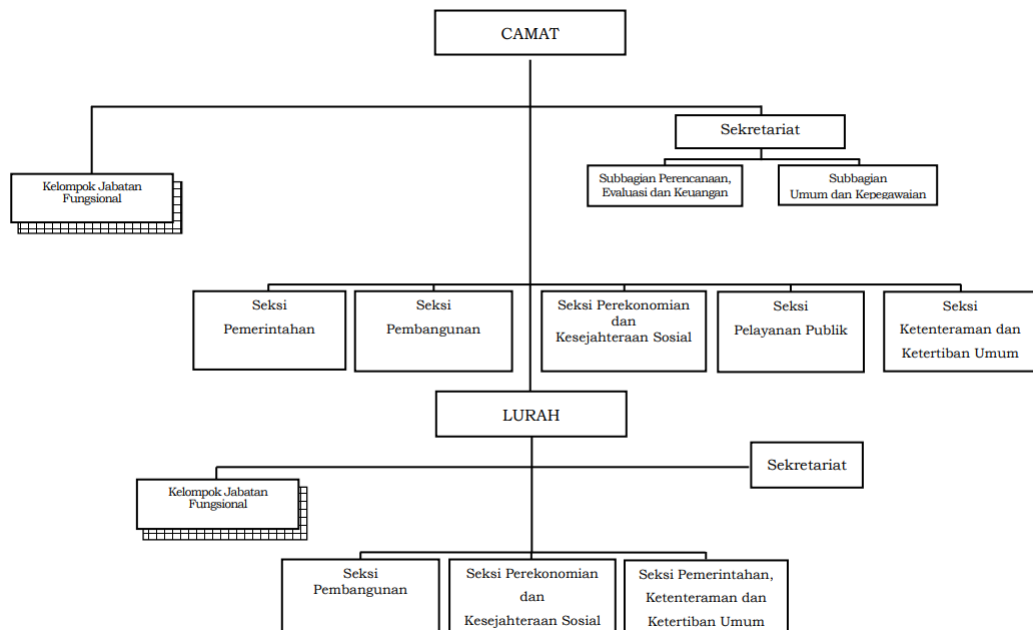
CAMAT

Kelompok Jabatan Fungsional

Sekretariat

Subbagian Perencanaan, Evaluasi dan Keuangan

Subbagian Umum dan Kepegawaian

Seksi Pemerintahan

Seksi Pembangunan

Seksi Perekonomian dan Kesejahteraan Sosial

Seksi Pelayanan Publik

Seksi Ketenteraman dan Ketertiban Umum

LURAH

Kelompok Jabatan Fungsional

Sekretariat

Seksi Pembangunan

Seksi Perekonomian dan Kesejahteraan Sosial

Seksi Pemerintahan, Ketenteraman dan Ketertiban Umum